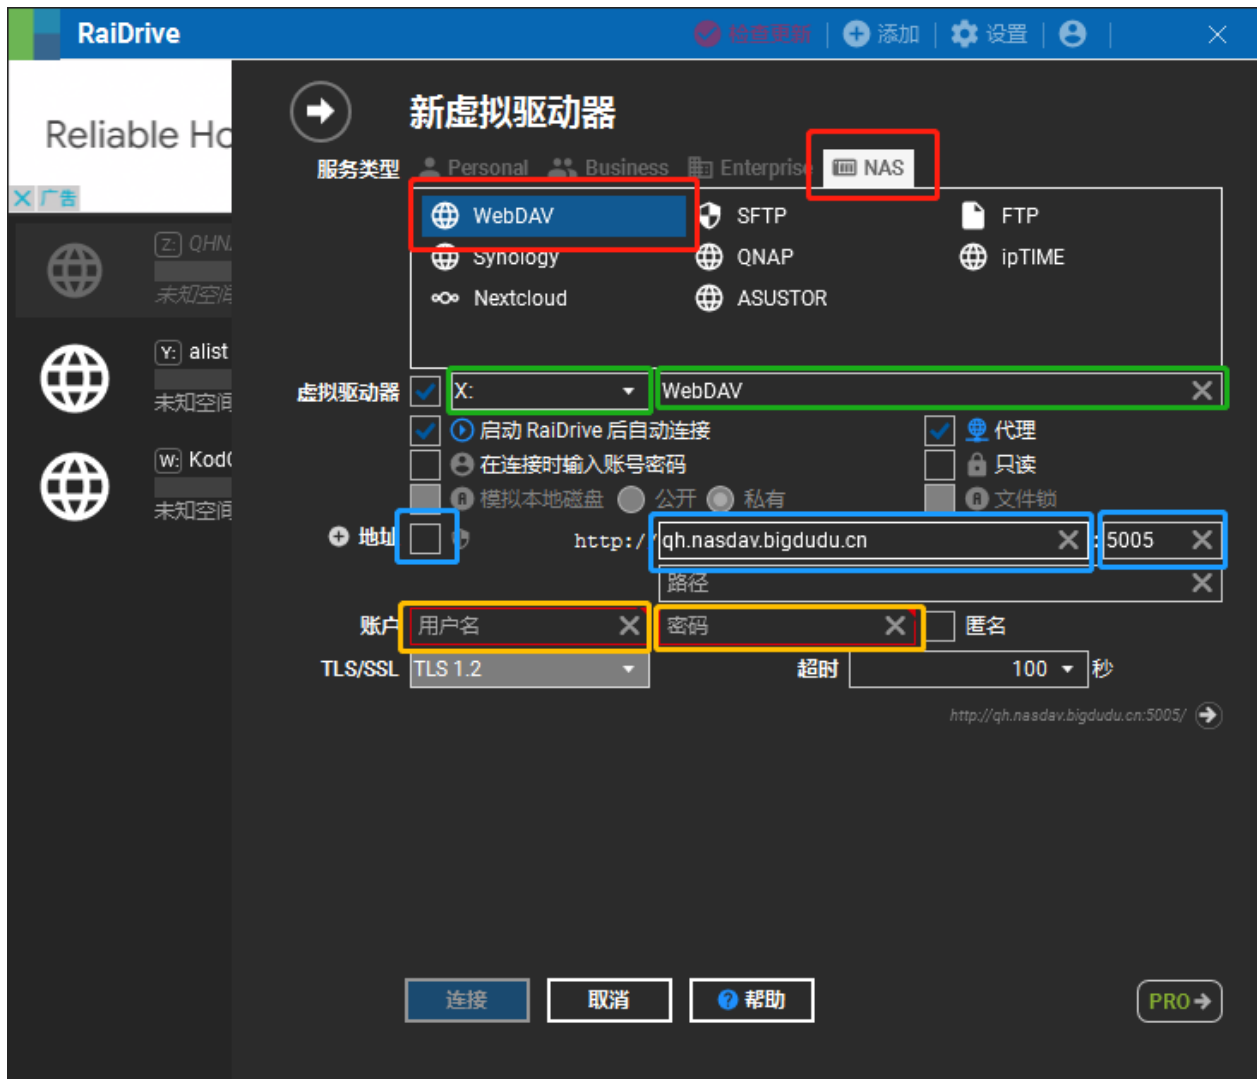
RaiDrive

检查更新 | 添加 | 设置 |

Reliable Ho

广告

Z: QHN/
未知空间

Y: alist
未知空间

W: Kod(
未知空间

新虚拟驱动器

服务类型 Personal Business Enterprise NAS

WebDAV
SFTP
FTP
Synology
QNAP
ipTIME
Nextcloud
ASUSTOR

虚拟驱动器 X: WebDAV

启动 RaiDrive 后自动连接
代理
在连接时输入账号密码
只读
模拟本地磁盘 公开 私有
文件锁

地址 http:// qh.nasdav.bigdudu.cn : 5005
路径

账户 用户名 密码 匿名

TLS/SSL TLS 1.2 超时 100 秒

http://qh.nasdav.bigdudu.cn:5005/

连接 取消 帮助

PRO